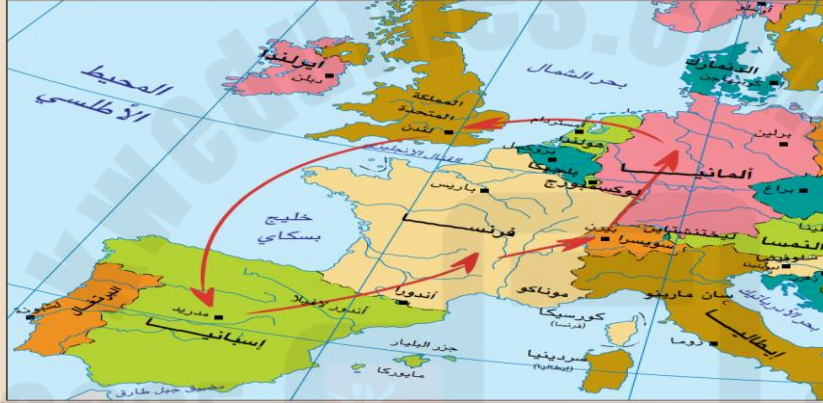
المحيط
الأطلسي

إيرلندا
دبلن

المملكة
المتحدة
لندن

بحر الشمال

الدنمارك

هولندا

بلجيكا

لوكسمبورج

برلين

ألمانيا

براغ

باريس

فرنسا

خليج
بسكاي

سويسرا

ليختنشتاين

النمسا

سلوفينيا

أندورا

موناكو

سان مارينو

مدريد

إسبانيا

البرتغال
لشبونة

جزر البليار

مايوركا

كورسيكا
(فرنسا)

سردينيا
(إيطاليا)

روما

إيطاليا

البحر الأدرياتيكي

مضيق جبل طارق